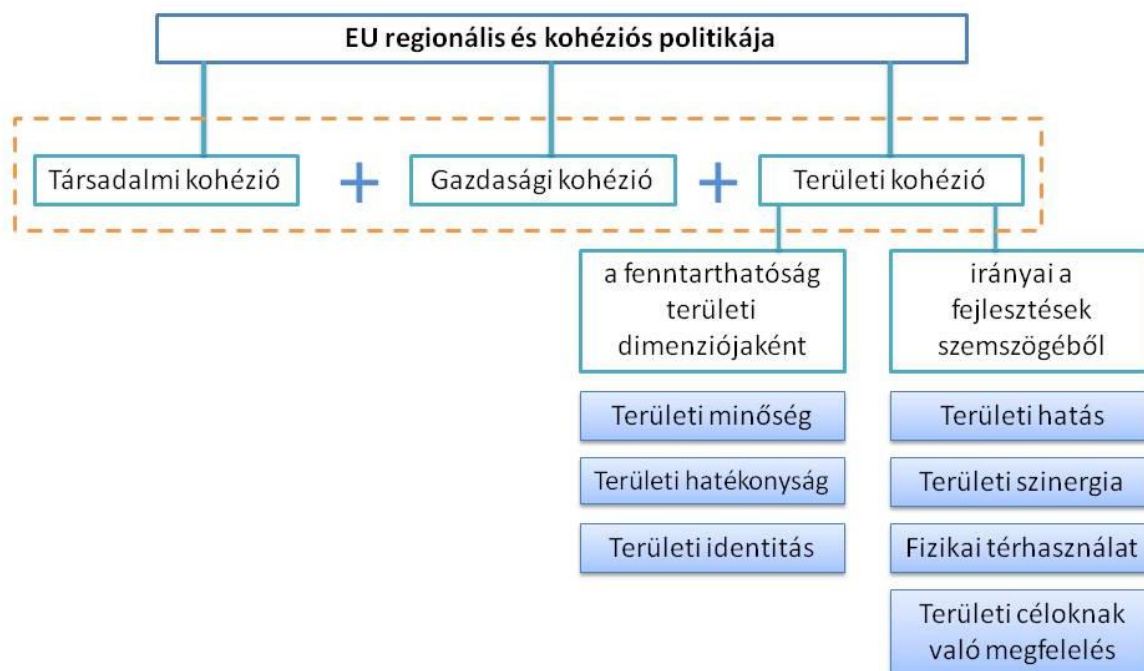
EU regionális és kohéziós politikája

Társadalmi kohézió + Gazdasági kohézió + Területi kohézió

a fenntarthatóság területi dimenziójaként

irányai a fejlesztések szemszögéből

Területi minőség

Területi hatékonyság

Területi identitás

Területi hatás

Területi szinergia

Fizikai térhasználat

Területi céloknak való megfelelés